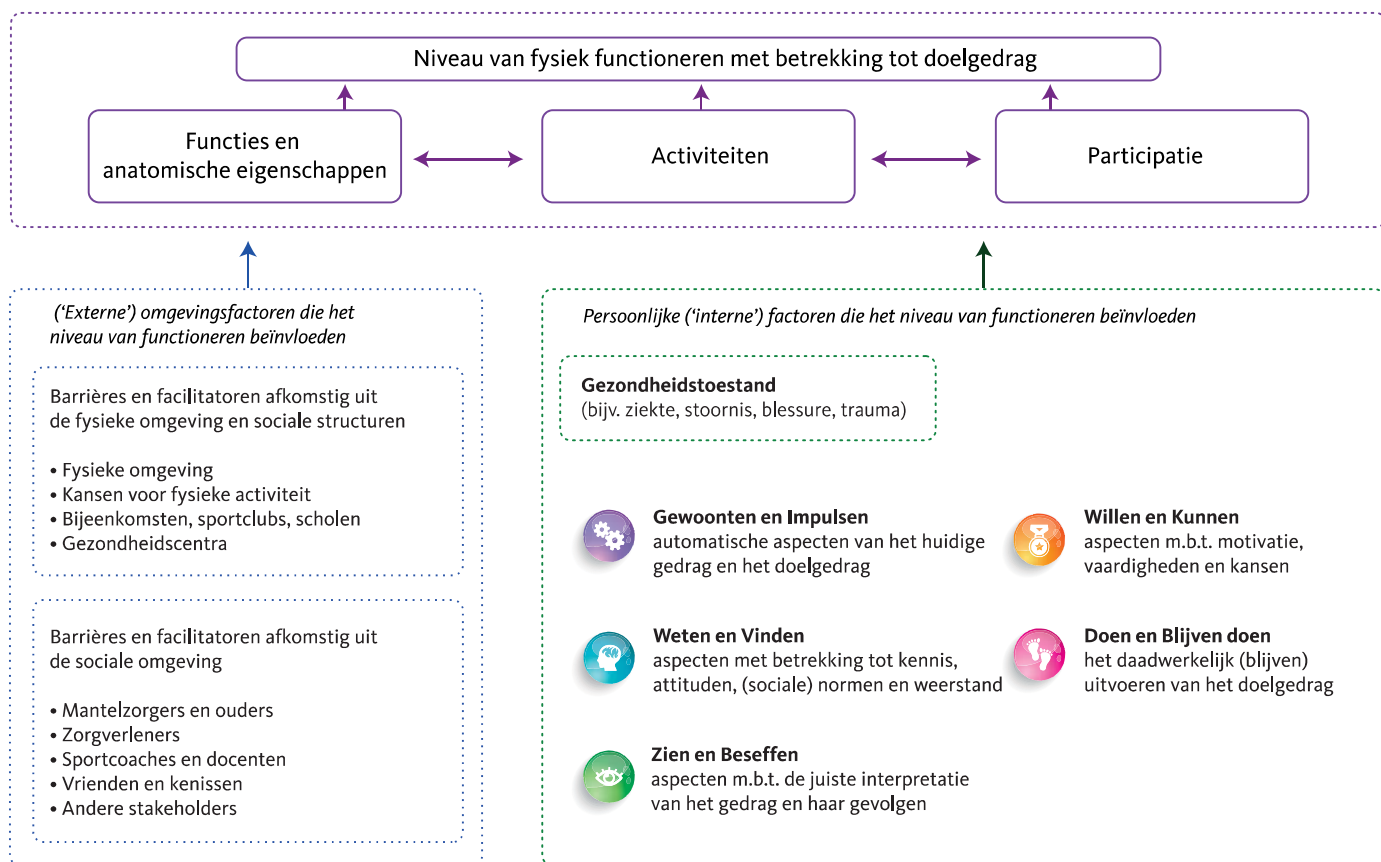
Niveau van fysiek functioneren met betrekking tot doelgedrag

Functies en anatomische eigenschappen

Activiteiten

Participatie

('Externe') omgevingsfactoren die het niveau van functioneren beïnvloeden

Barrières en facilitatoren afkomstig uit de fysieke omgeving en sociale structuren

• Fysieke omgeving
• Kansen voor fysieke activiteit
• Bijeenkomsten, sportclubs, scholen
• Gezondheidscentra

Barrières en facilitatoren afkomstig uit de sociale omgeving

• Mantelzorgers en ouders
• Zorgverleners
• Sportcoaches en docenten
• Vrienden en kenissen
• Andere stakeholders

Persoonlijke ('interne') factoren die het niveau van functioneren beïnvloeden

Gezondheidstoestand
(bijv. ziekte, stoornis, blessure, trauma)

Gewoonten en Impulsen
automatische aspecten van het huidige gedrag en het doelgedrag

Willen en Kunnen
aspecten m.b.t. motivatie, vaardigheden en kansen

Weten en Vinden
aspecten met betrekking tot kennis, attituden, (sociale) normen en weerstand

Doen en Blijven doen
het daadwerkelijk (blijven) uitvoeren van het doelgedrag

Zien en Beseffen
aspecten m.b.t. de juiste interpretatie van het gedrag en haar gevolgen